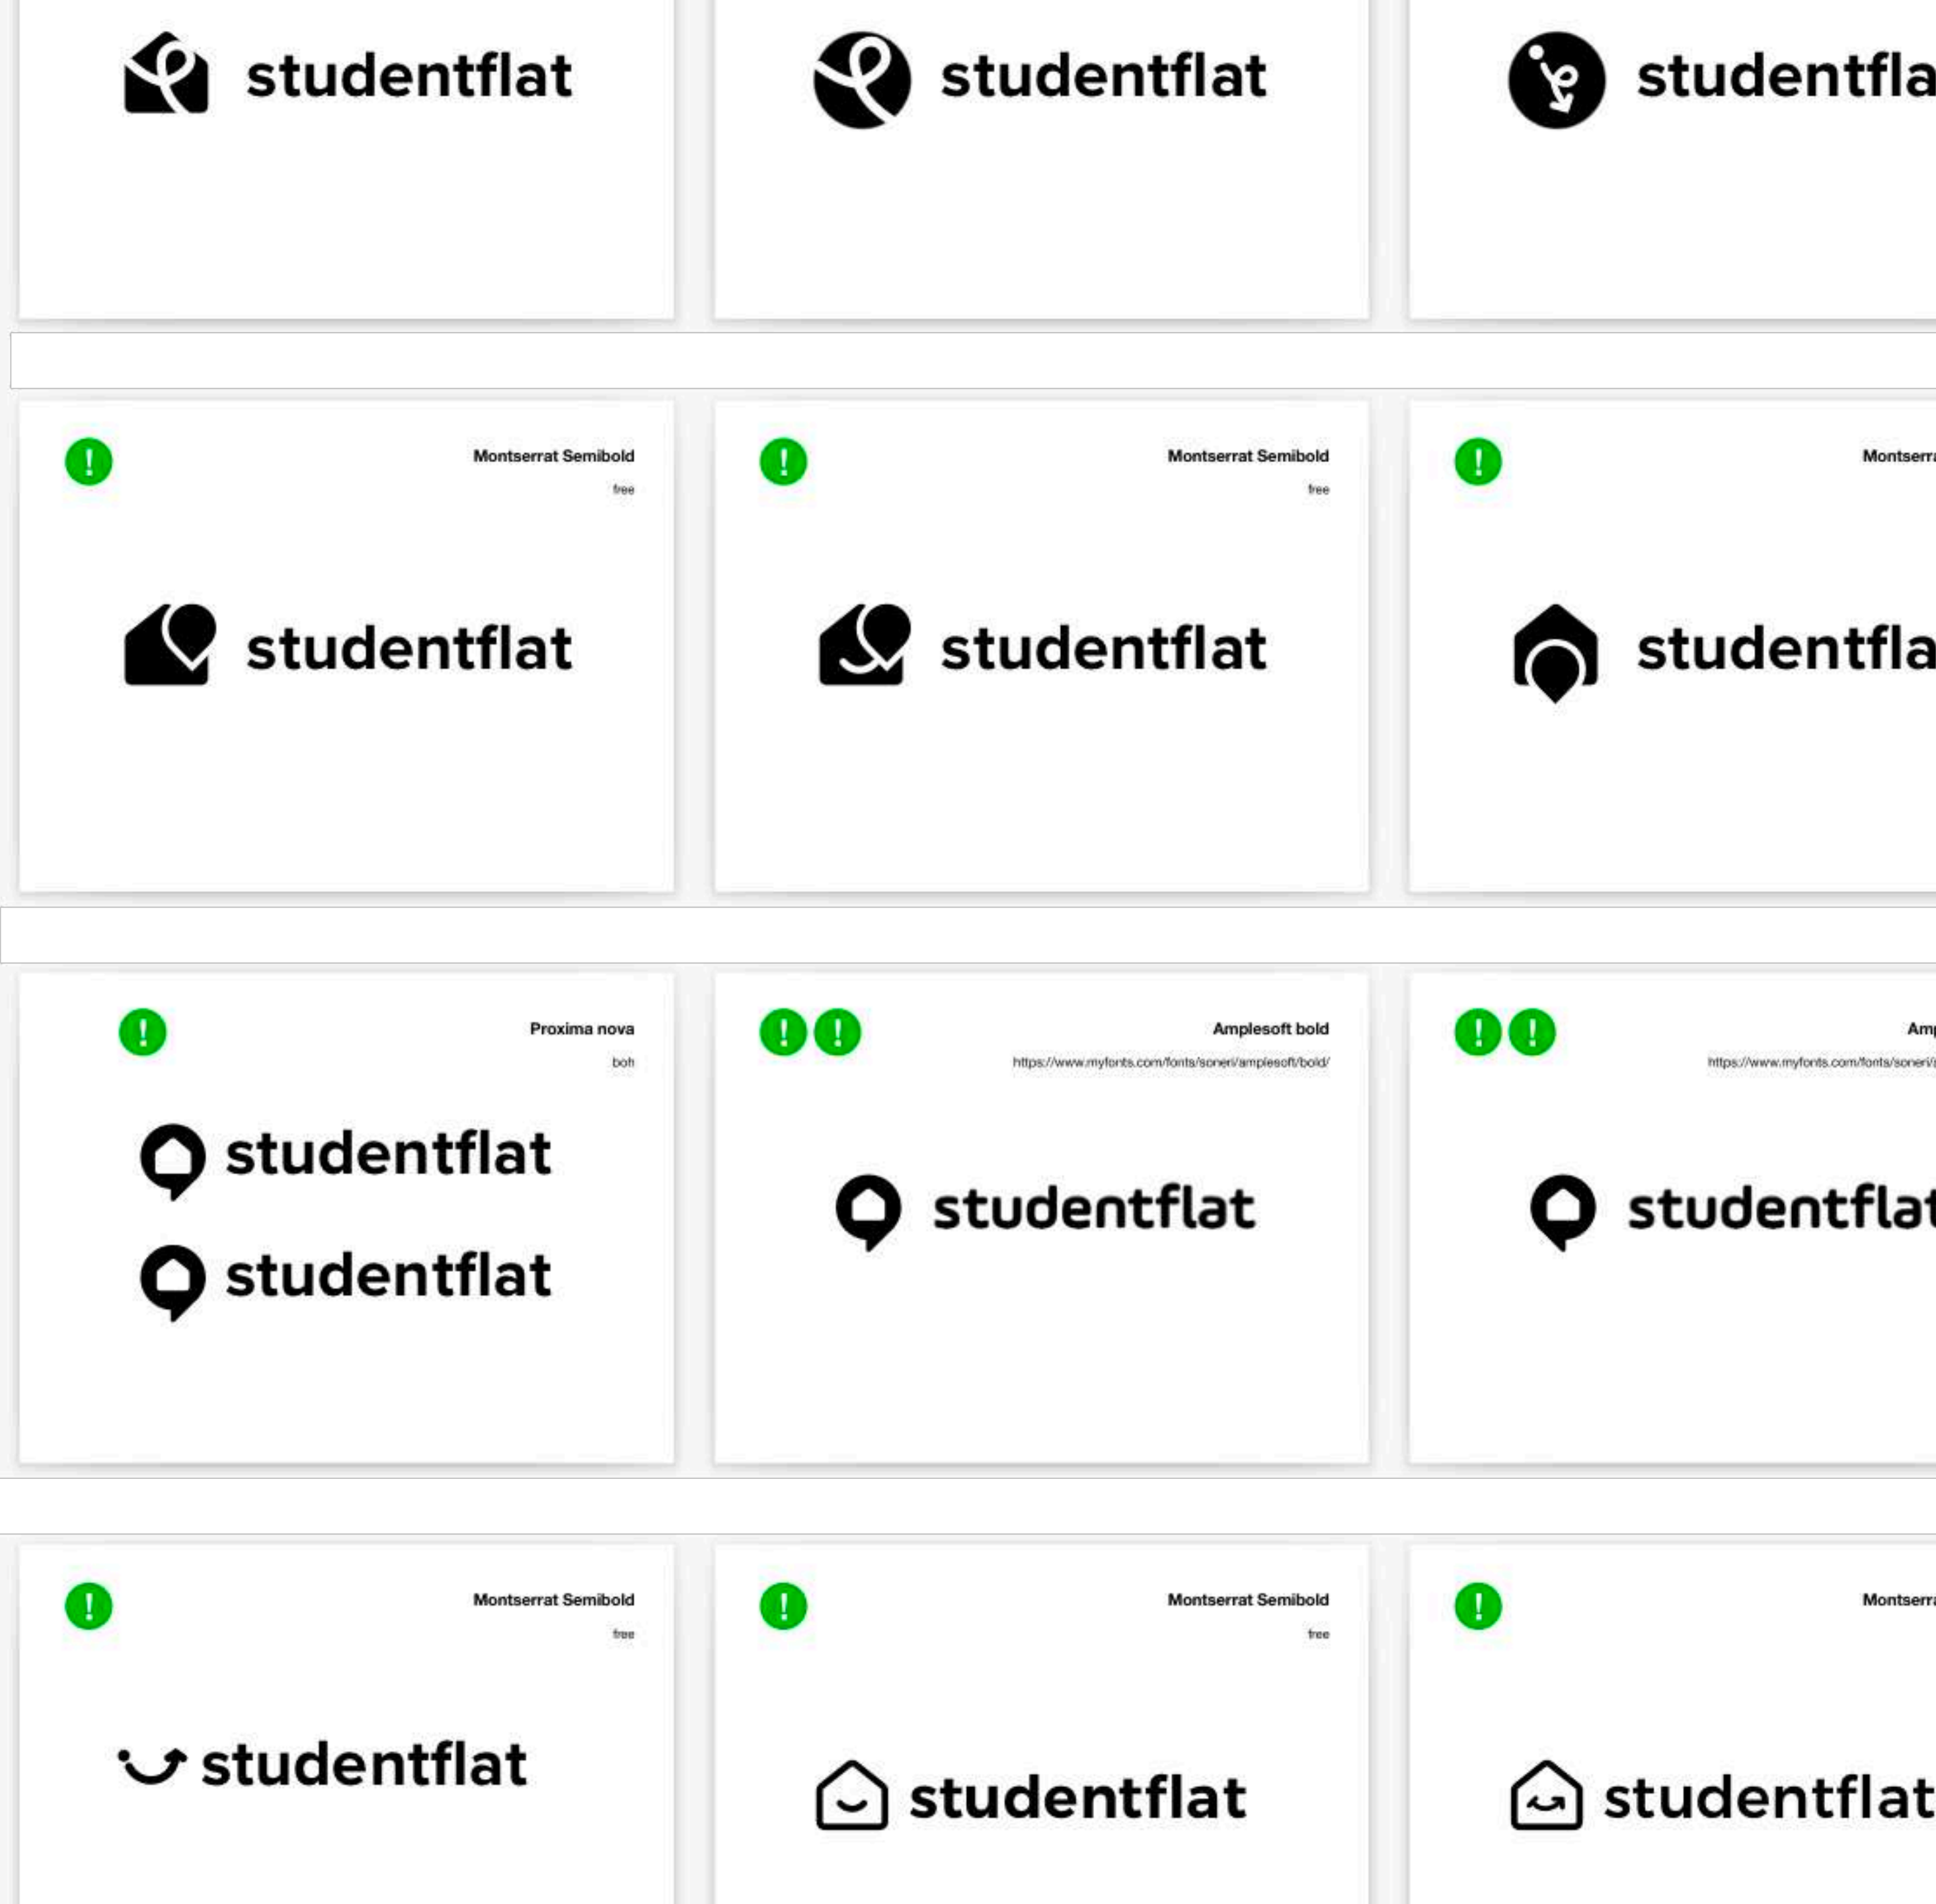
studentflat

studentflat

studentfla

!

Montserrat Semibold

free

studentflat

!

Montserrat Semibold

free

studentflat

!

Montserra

studentfla

!

Proxima nova

both

studentflat

studentflat

! !

Amplesoft bold

https://www.myfonts.com/fonts/soneri/amplesoft/bold/

studentflat

! !

Amp

https://www.myfonts.com/fonts/soneri/

studentflat

!

Montserrat Semibold

free

studentflat

!

Montserrat Semibold

free

studentflat

!

Montserra

studentflat